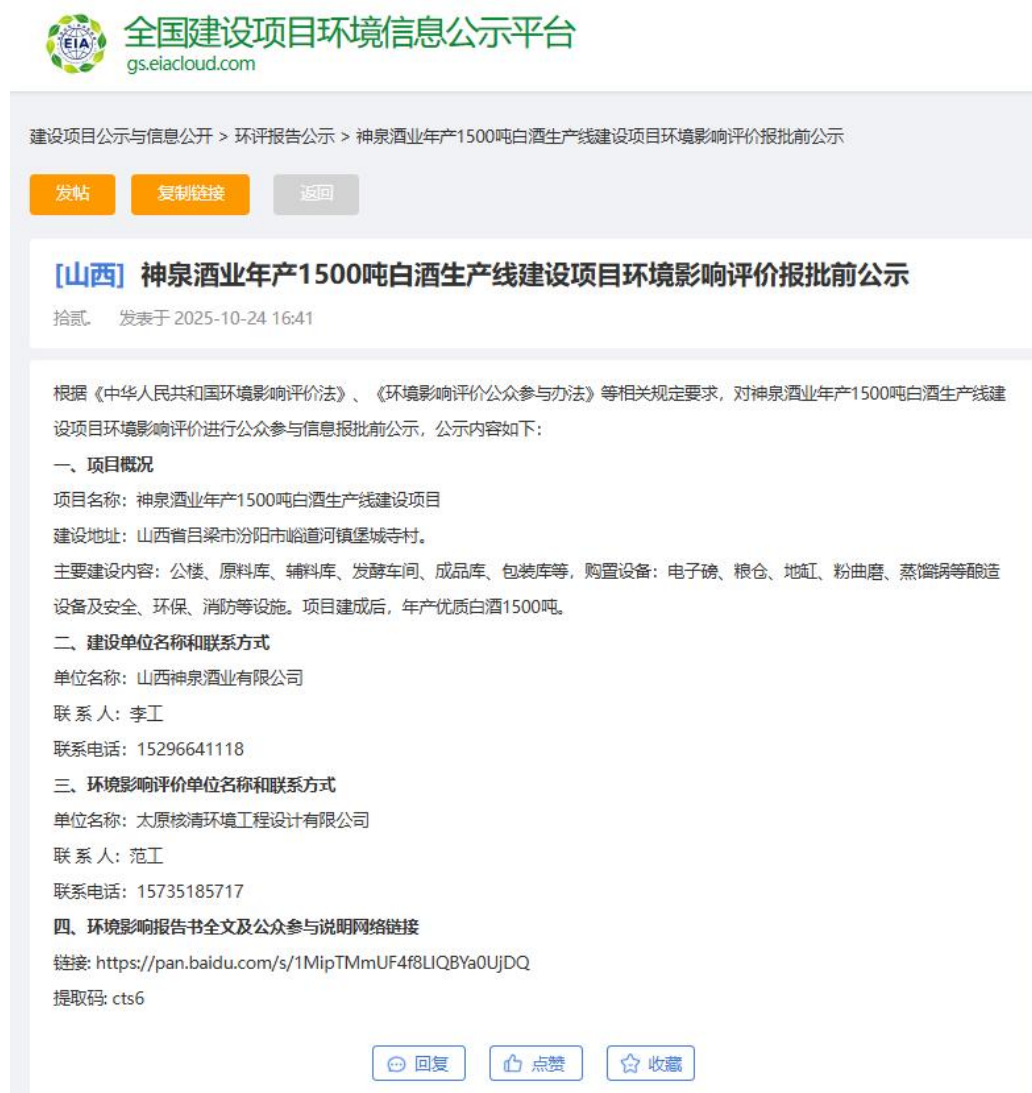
EIA 全国建设项目环境信息公示平台
gs.eiacloud.com

建设项目公示与信息公开 > 环评报告公示 > 神泉酒业年产1500吨白酒生产线建设项目环境影响评价报批前公示

发帖 复制链接 返回

[山西] 神泉酒业年产1500吨白酒生产线建设项目环境影响评价报批前公示

拾贰. 发表于 2025-10-24 16:41

根据《中华人民共和国环境影响评价法》、《环境影响评价公众参与办法》等相关规定要求，对神泉酒业年产1500吨白酒生产线建设项目环境影响评价进行公众参与信息报批前公示，公示内容如下：

一、项目概况

项目名称：神泉酒业年产1500吨白酒生产线建设项目

建设地址：山西省吕梁市汾阳市峪道河镇堡城寺村。

主要建设内容：公楼、原料库、辅料库、发酵车间、成品库、包装库等，购置设备：电子磅、粮仓、地缸、粉曲磨、蒸馏锅等酿造设备及安全、环保、消防等设施。项目建成后，年产优质白酒1500吨。

二、建设单位名称和联系方式

单位名称：山西神泉酒业有限公司

联 系 人：李工

联系电话：15296641118

三、环境影响评价单位名称和联系方式

单位名称：太原核清环境工程设计有限公司

联 系 人：范工

联系电话：15735185717

四、环境影响报告书全文及公众参与说明网络链接

链接: https://pan.baidu.com/s/1MipTMmUF4f8LIQBYa0UjDQ

提取码: cts6

回复 点赞 收藏